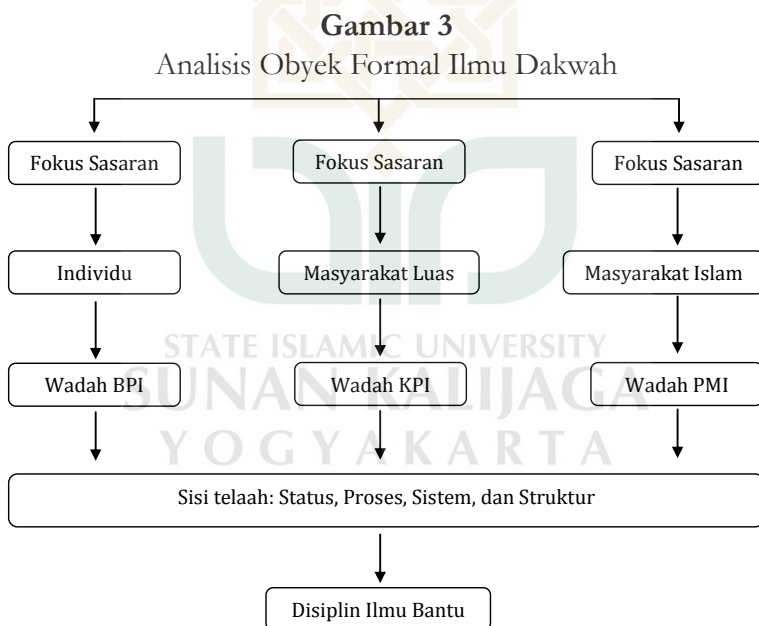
**Gambar 3**
Analisis Obyek Formal Ilmu Dakwah

Fokus Sasaran

Fokus Sasaran

Fokus Sasaran

Individu

Masyarakat Luas

Masyarakat Islam

STATE ISLAMIC UNIVERSITY
SUNAN KALIJAGA
YOGYAKARTA

Wadah BPI

Wadah KPI

Wadah PMI

Sisi telaah: Status, Proses, Sistem, dan Struktur

Disiplin Ilmu Bantu